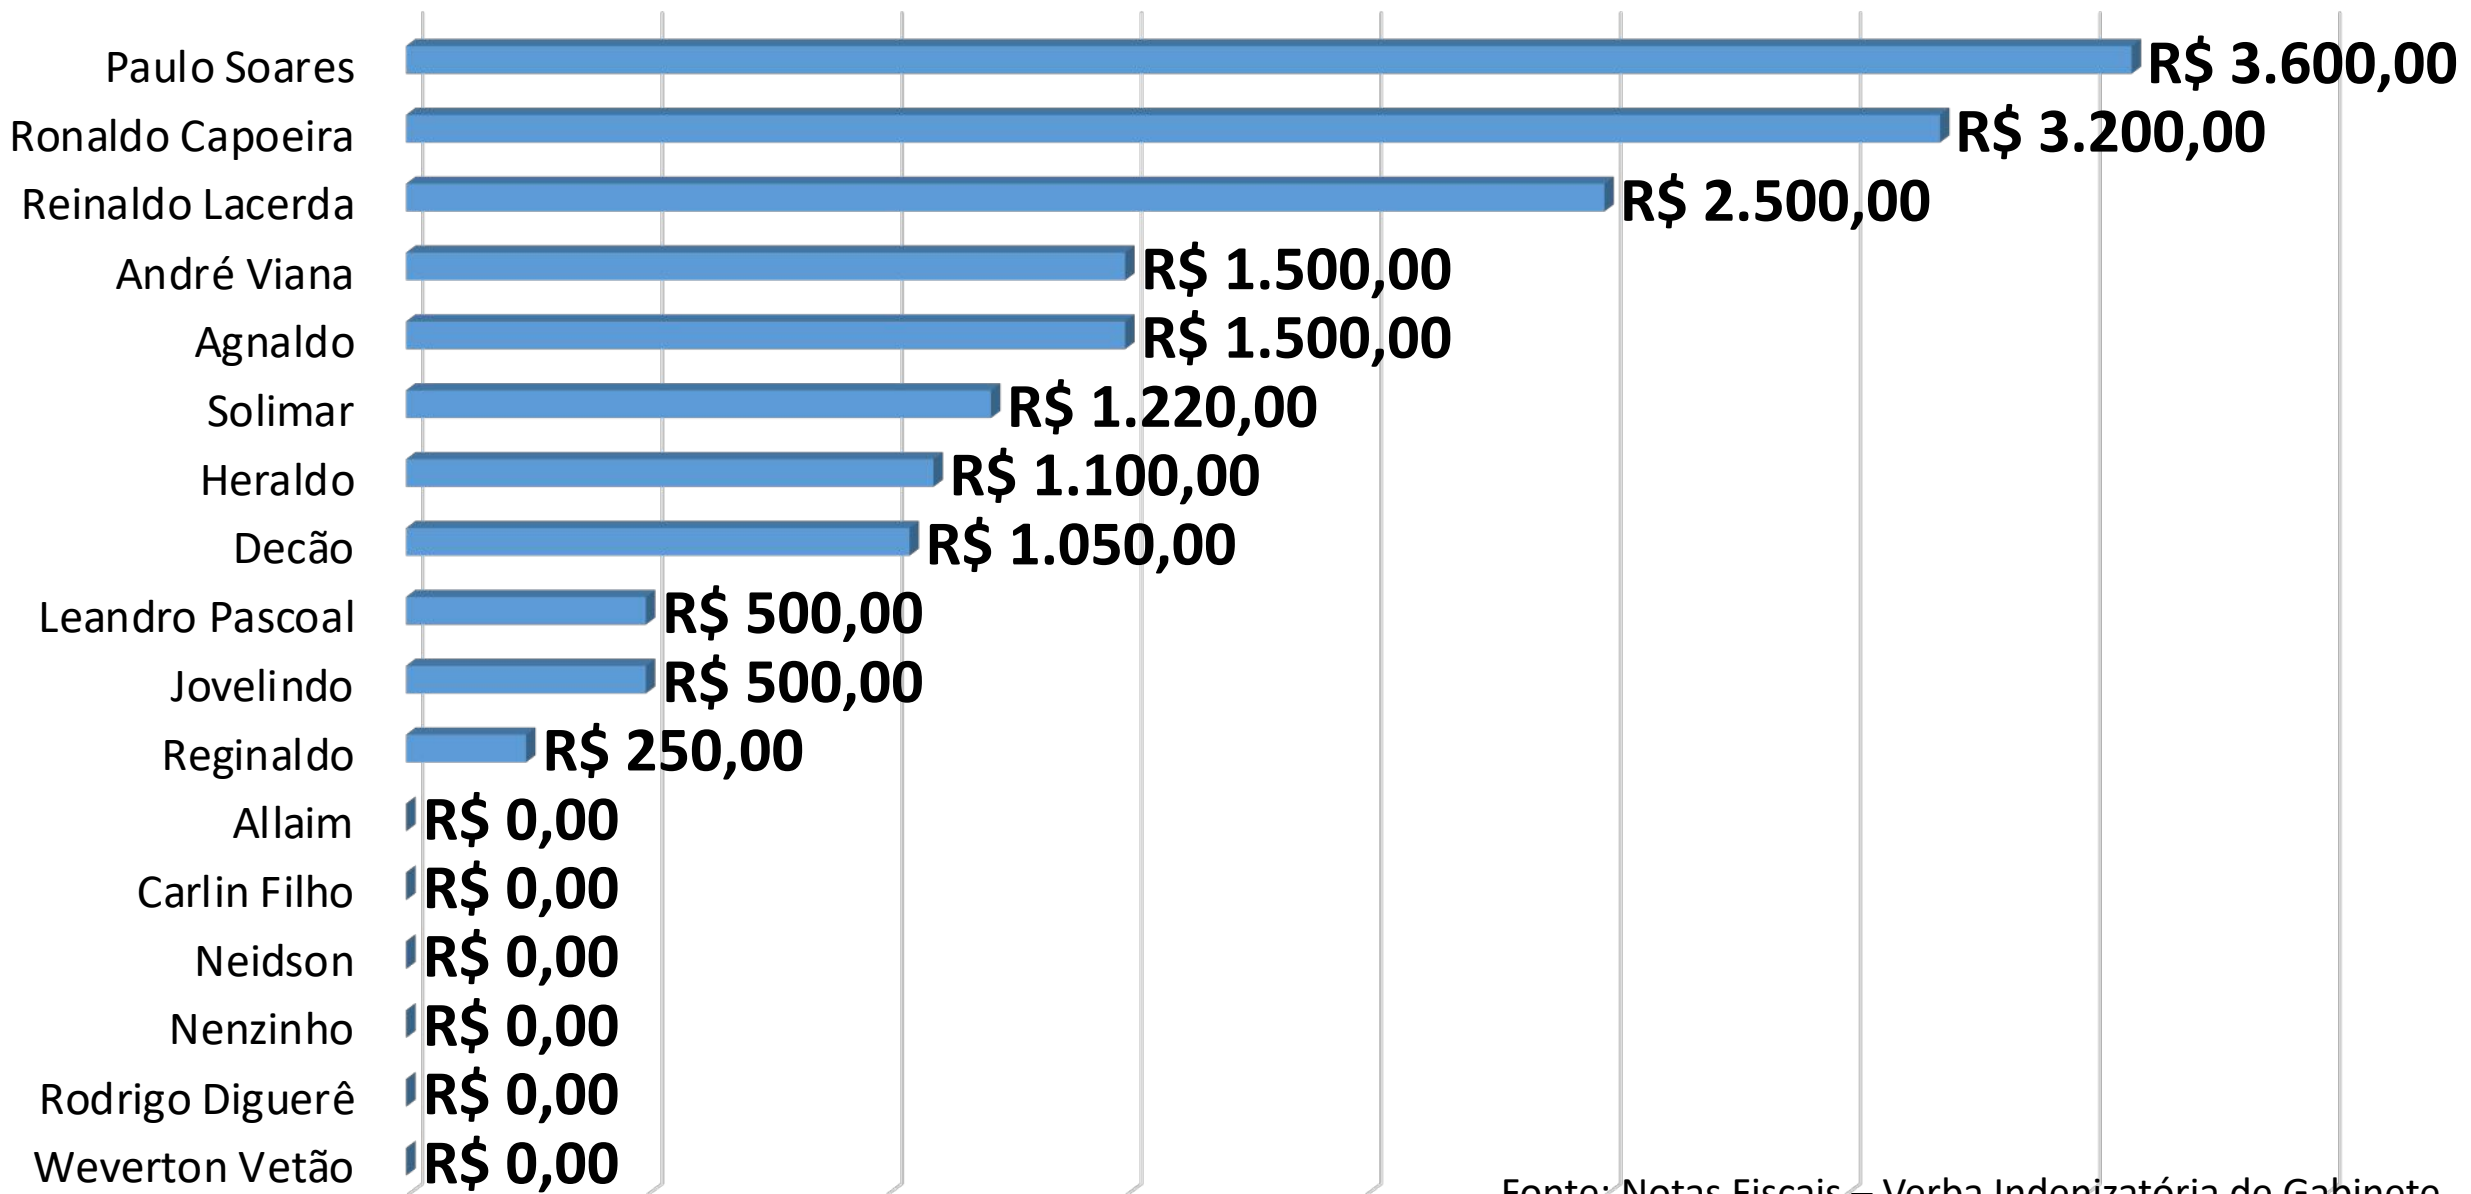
Paulo Soares R$ 3.600,00
Ronaldo Capoeira R$ 3.200,00
Reinaldo Lacerda R$ 2.500,00
André Viana R$ 1.500,00
Agnaldo R$ 1.500,00
Solimar R$ 1.220,00
Heraldo R$ 1.100,00
Decão R$ 1.050,00
Leandro Pascoal R$ 500,00
Jovelindo R$ 500,00
Reginaldo R$ 250,00
Allaim R$ 0,00
Carlin Filho R$ 0,00
Neidson R$ 0,00
Nenzinho R$ 0,00
Rodrigo Diguerê R$ 0,00
Weverton Vetão R$ 0,00

Fonte: Notas Fiscais – Verba Indenizatória de Gabinete